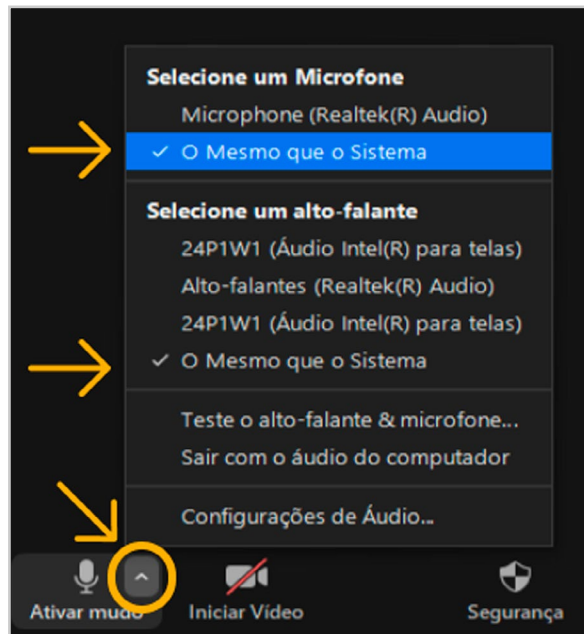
Selecione um Microfone
Microphone (Realtek(R) Audio)
✓ O Mesmo que o Sistema

Selecione um alto-falante
24P1W1 (Áudio Intel(R) para telas)
Alto-falantes (Realtek(R) Audio)
24P1W1 (Áudio Intel(R) para telas)
✓ O Mesmo que o Sistema

Teste o alto-falante & microfone...
Sair com o áudio do computador

Configurações de Áudio...

Ativar mudo Iniciar Vídeo Segurança